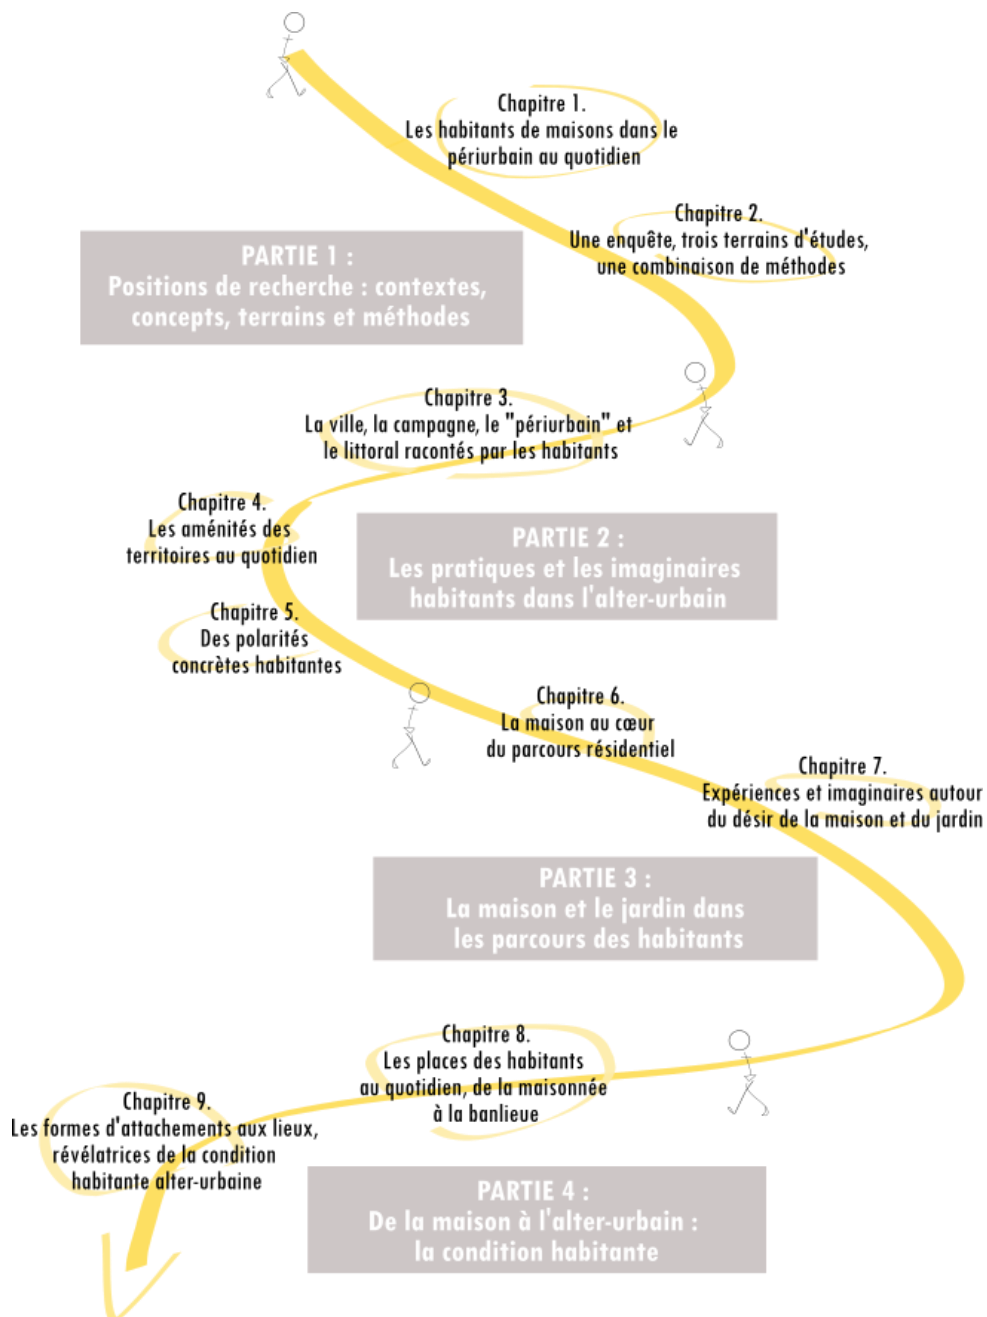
Chapitre 1.
Les habitants de maisons dans le périurbain au quotidien

Chapitre 2.
Une enquête, trois terrains d'études, une combinaison de méthodes

PARTIE 1 :
Positions de recherche : contextes, concepts, terrains et méthodes

Chapitre 3.
La ville, la campagne, le "périurbain" et le littoral racontés par les habitants

Chapitre 4.
Les aménités des territoires au quotidien

PARTIE 2 :
Les pratiques et les imaginaires habitants dans l'alter-urbain

Chapitre 5.
Des polarités concrètes habitantes

Chapitre 6.
La maison au cœur du parcours résidentiel

Chapitre 7.
Expériences et imaginaires autour du désir de la maison et du jardin

PARTIE 3 :
La maison et le jardin dans les parcours des habitants

Chapitre 8.
Les places des habitants au quotidien, de la maisonnée à la banlieue

Chapitre 9.
Les formes d'attachements aux lieux, révélatrices de la condition habitante alter-urbaine

PARTIE 4 :
De la maison à l'alter-urbain : la condition habitante